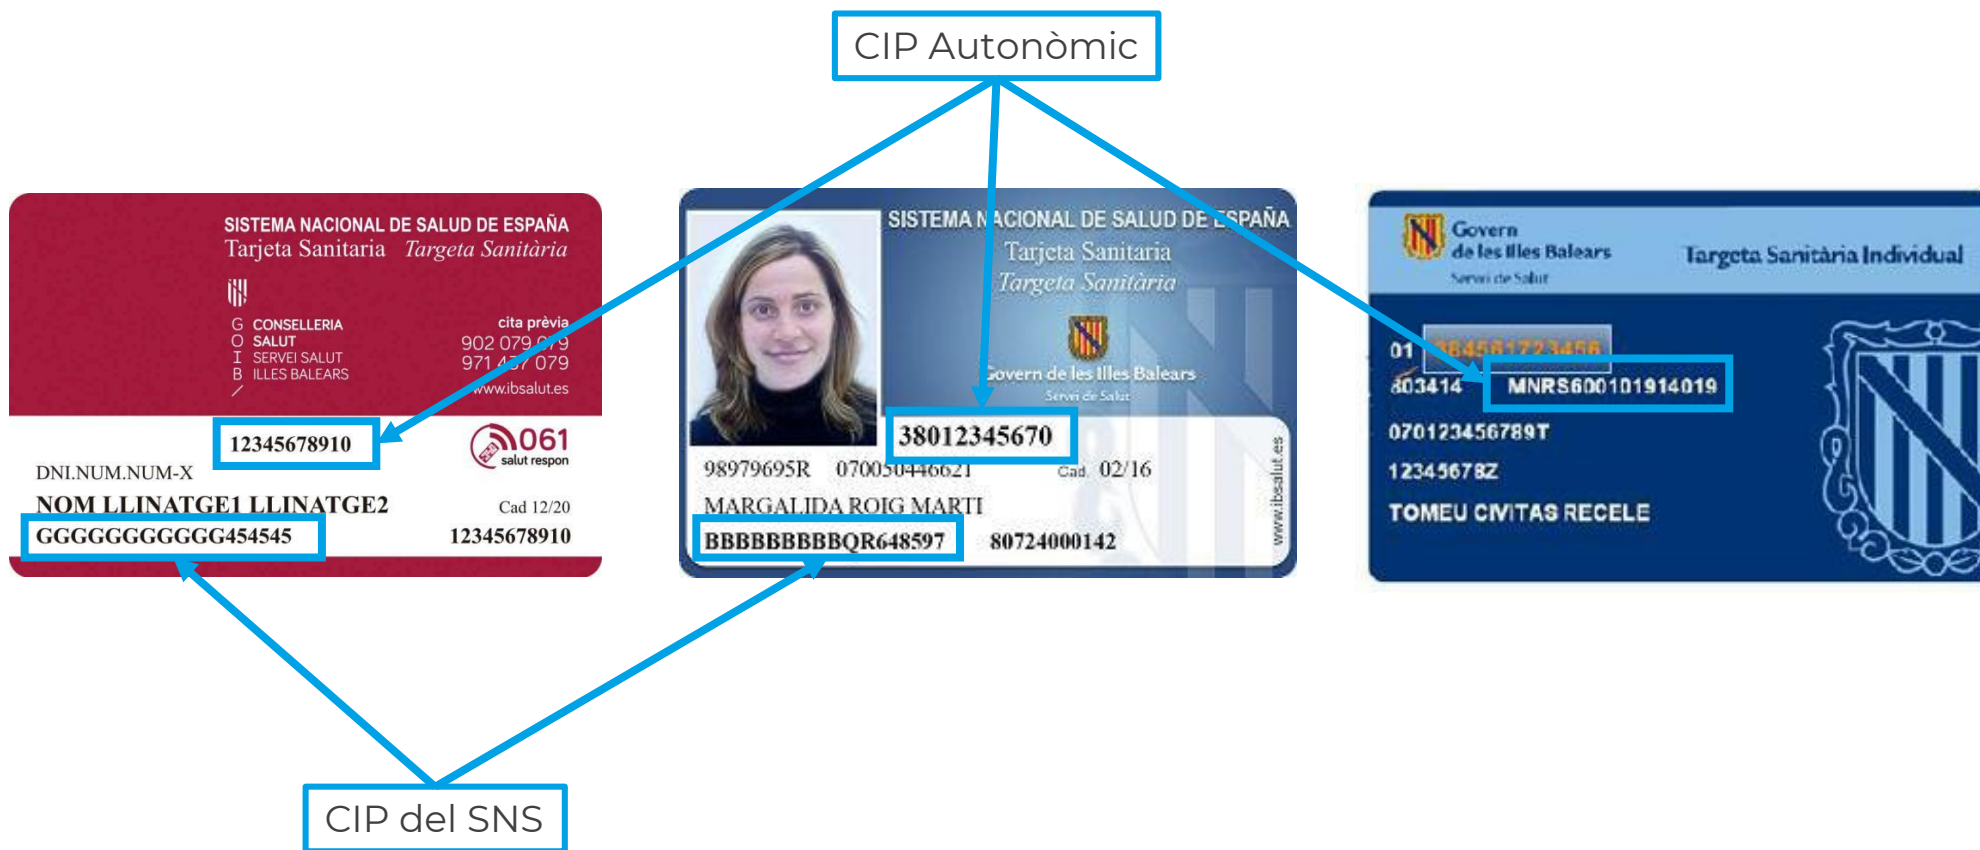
CIP Autonòmic

SISTEMA NACIONAL DE SALUD DE ESPAÑA
Tarjeta Sanitaria Targeta Sanitària

G CONSELLERIA
O SALUT
I SERVEI SALUT
B ILLES BALEARS

cita prèvia
902 079 079
971 437 079
www.ibsalut.es

12345678910
061
salut respon
DNI.NUM.NUM-X
NOM LLINATGE1 LLINATGE2
Cad 12/20
GGGGGGGGGG454545
12345678910

SISTEMA NACIONAL DE SALUD DE ESPAÑA
Tarjeta Sanitaria
Targeta Sanitària
Govern de les Illes Balears
Servei de Salut
38012345670
98979695R 0700504466621
Cad. 02/16
MARGALIDA ROIG MARTI
BBBBBBBBBQR648597
80724000142
www.ibsalut.es

Govern de les Illes Balears
Servei de Salut
Targeta Sanitària Individual
01 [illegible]
803414
MNRS600101914019
070123456789T
12345678Z
TOMEU CIVITAS RECELE

CIP del SNS